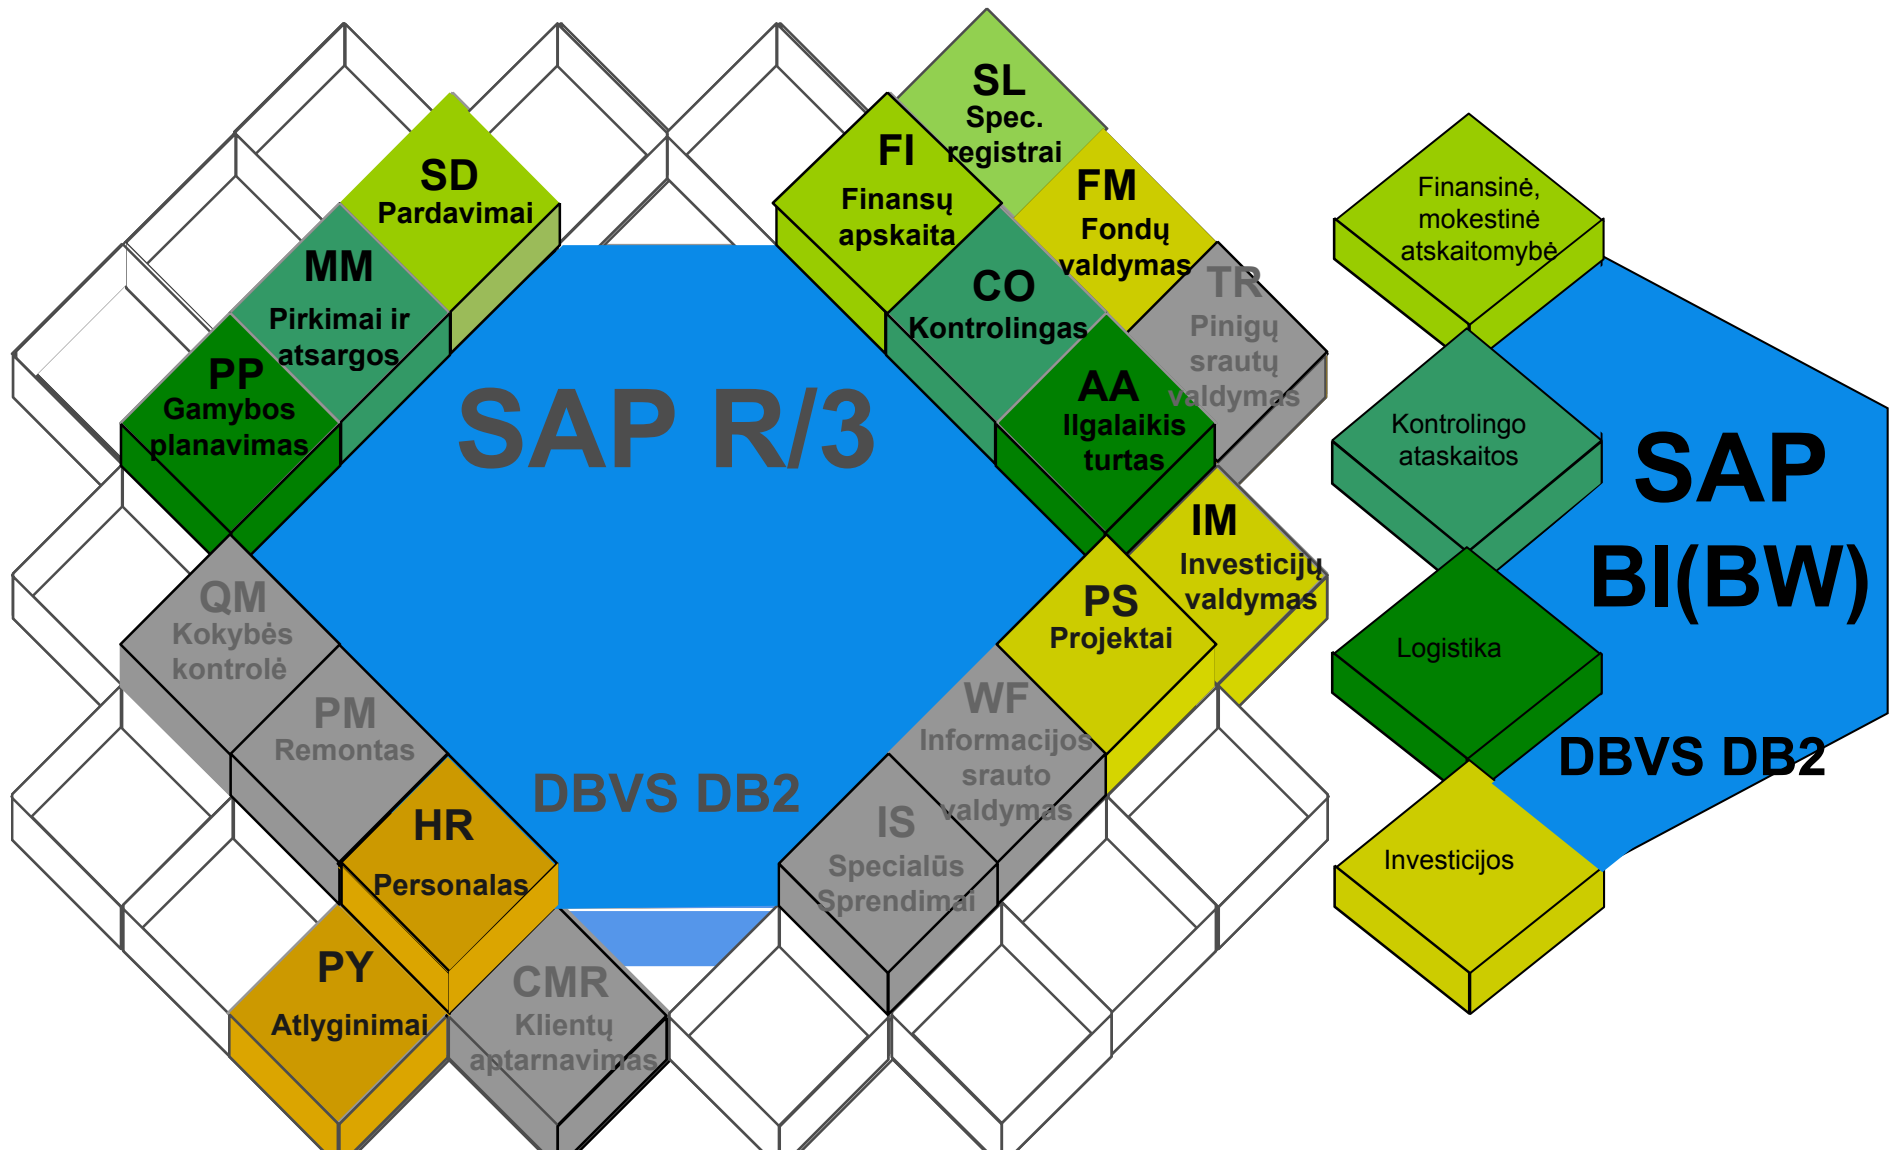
SL
Spec. registrai

SD
Pardavimai

FI
Finansų apskaita

FM
Fondų valdymas

MM
Pirkimai ir atsargos

CO
Kontrolingas

TR
Pinigų srautų valdymas

PP
Gamybos planavimas

SAP R/3

AA
Ilgalaikis turtas

IM
Investicijų valdymas

QM
Kokybės kontrolė

PS
Projektai

PM
Remontas

WF
Informacijos srauto valdymas

HR
Personalas

DBVS DB2

IS
Specialūs Sprendimai

PY
Atlyginimai

CMR
Klientų aptarnavimas

Finansinė, mokestinė atskaitomybė

Kontrolingo ataskaitos

SAP BI(BW)

Logistika

DBVS DB2

Investicijos